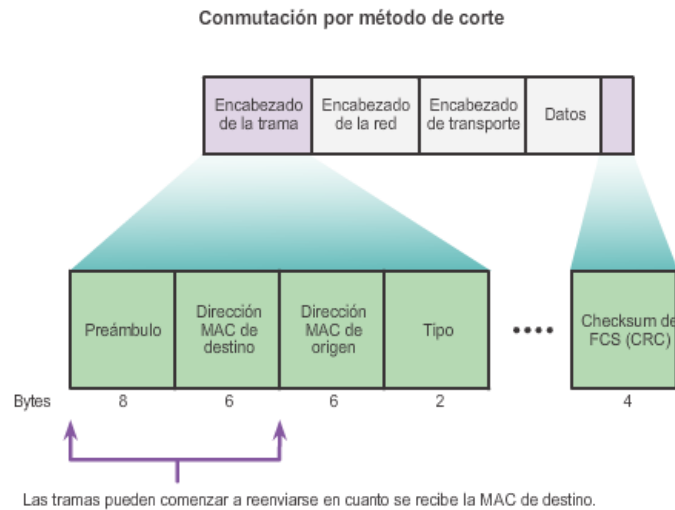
Conmutación por método de corte

| Encabezado de la trama | Encabezado de la red | Encabezado de transporte | Datos | |
|---|---|---|---|---|

| | Preámbulo | Dirección MAC de destino | Dirección MAC de origen | Tipo | •••• | Checksum de FCS (CRC) |
|---|---|---|---|---|---|---|
| Bytes | 8 | 6 | 6 | 2 | | 4 |

Las tramas pueden comenzar a reenviarse en cuanto se recibe la MAC de destino.